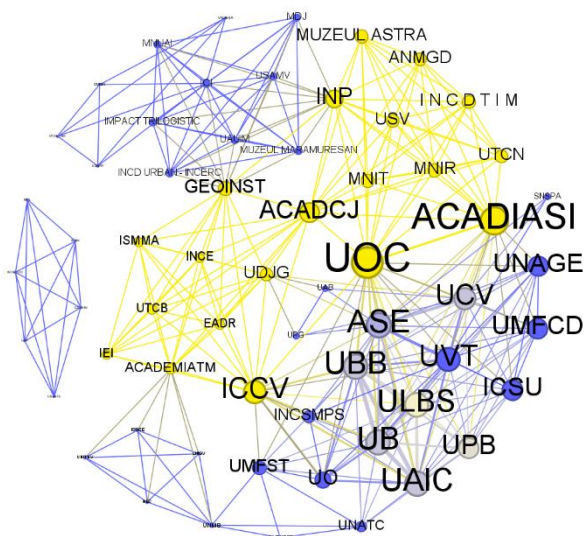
MDJ
MUZEUL ASTRA
MNIAI
ANMGD
USAMV
INP
INCDTIM
IMPACT TRILOGISTIC
USV
UAIM
MUZEUL MARAMURESAN
MNIR
UTCN
INCD URBAN - INCERC
GEOINST
MNIT
SNSPA
ACADCJ
ACADIASI
ISMMA
INCE
UDJG
UOC
UNAGE
UAB
UCV
UTCB
EADR
UPG
ASE
UMFCD
UBB
UVT
IEI
ACADEMIATM
ICSU
ICCV
ULBS
INCSMPS
UB
UPB
UMFST
UO
UAIC
UNATC